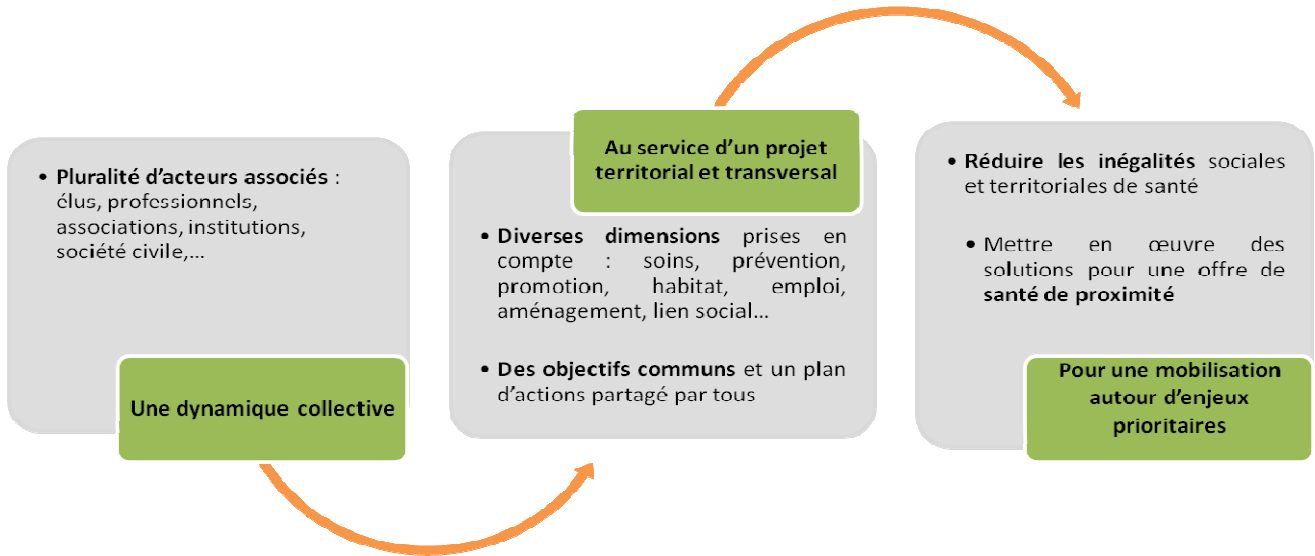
• Pluralité d'acteurs associés : élus, professionnels, associations, institutions, société civile,…

Une dynamique collective

Au service d'un projet territorial et transversal

• Diverses dimensions prises en compte : soins, prévention, promotion, habitat, emploi, aménagement, lien social…

• Des objectifs communs et un plan d'actions partagé par tous

• Réduire les inégalités sociales et territoriales de santé

• Mettre en œuvre des solutions pour une offre de santé de proximité

Pour une mobilisation autour d'enjeux prioritaires